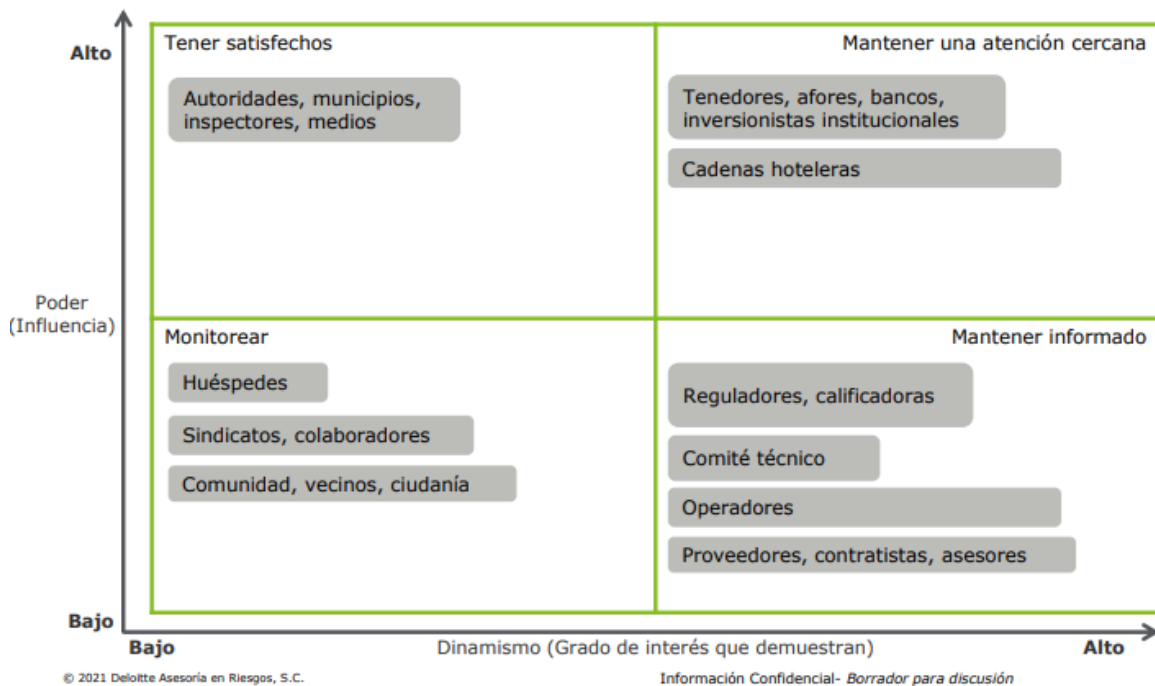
Alto

Poder
(Influencia)

Bajo

Tener satisfechos

Autoridades, municipios, inspectores, medios

Mantener una atención cercana

Tenedores, afores, bancos, inversionistas institucionales

Cadenas hoteleras

Monitorear

Huéspedes

Sindicatos, colaboradores

Comunidad, vecinos, ciudanía

Mantener informado

Reguladores, calificadoras

Comité técnico

Operadores

Proveedores, contratistas, asesores

Bajo

Dinamismo (Grado de interés que demuestran)

Alto

© 2021 Deloitte Asesoría en Riesgos, S.C.

Información Confidencial- Borrador para discusión